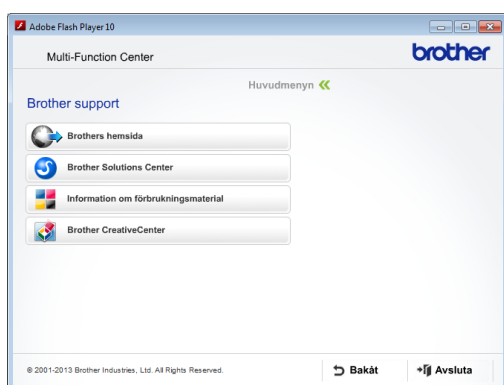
Adobe Flash Player 10

Multi-Function Center

brother

Huvudmenyn

Brother support

Brothers hemsida

Brother Solutions Center

Information om förbrukningsmaterial

Brother CreativeCenter

© 2001-2013 Brother Industries, Ltd. All Rights Reserved.

Bakåt

Avsluta